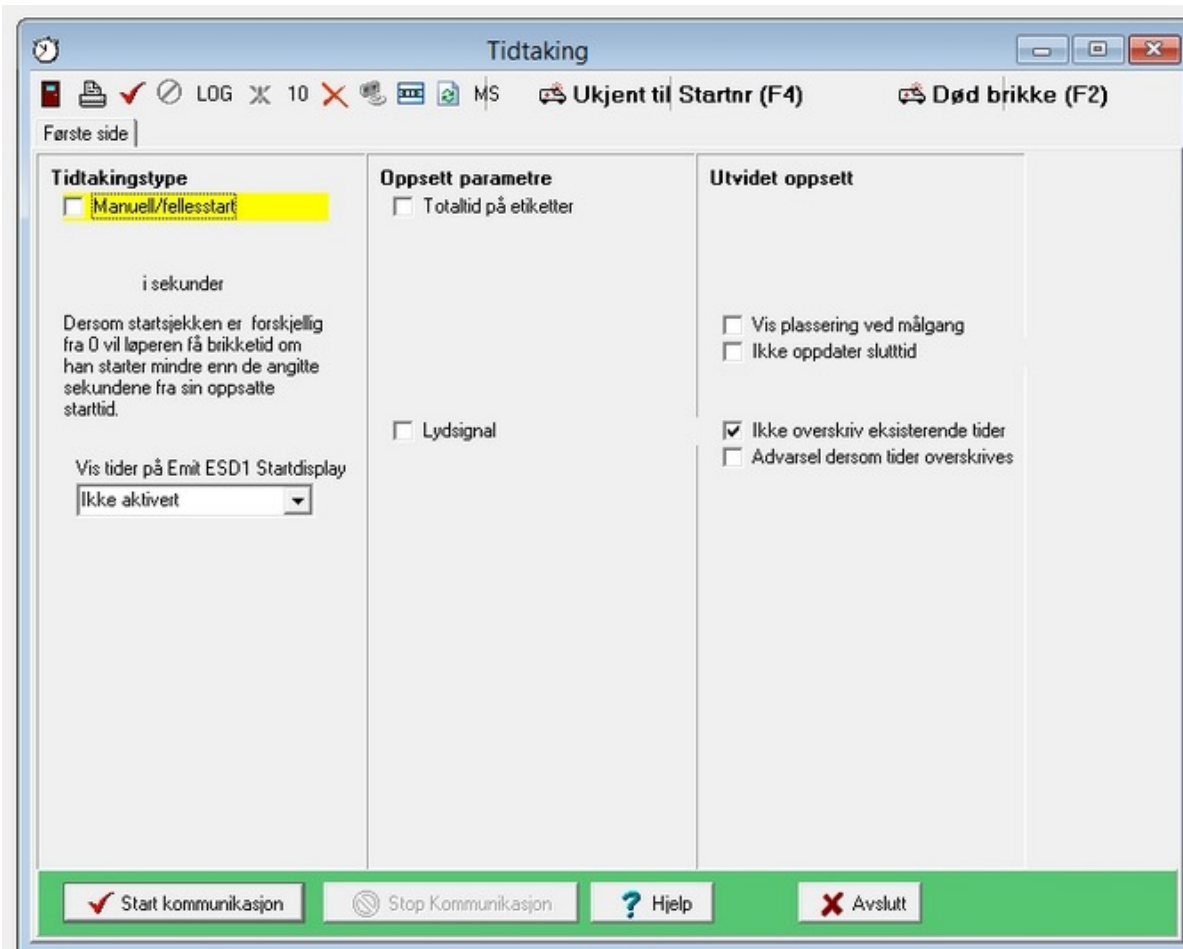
Tidtaking

LOG 10 MS Ukjent til Startnr (F4) Død brikke (F2)

Første side

Tidtakingstype
Manuell/fellesstart

i sekunder

Dersom startsjekken er forskjellig fra 0 vil løperen få brikketid om han starter mindre enn de angitte sekundene fra sin oppsatte starttid.

Vis tider på Emit ESD1 Startdisplay
Ikke aktivert

Oppsett parametre
Totaltid på etiketter

Lydsignal

Utvidet oppsett

Vis plassering ved målgang
Ikke oppdater slutttid

Ikke overskriv eksisterende tider
Advarsel dersom tider overskrives

Start kommunikasjon
Stop Kommunikasjon
Hjelp
Avslutt